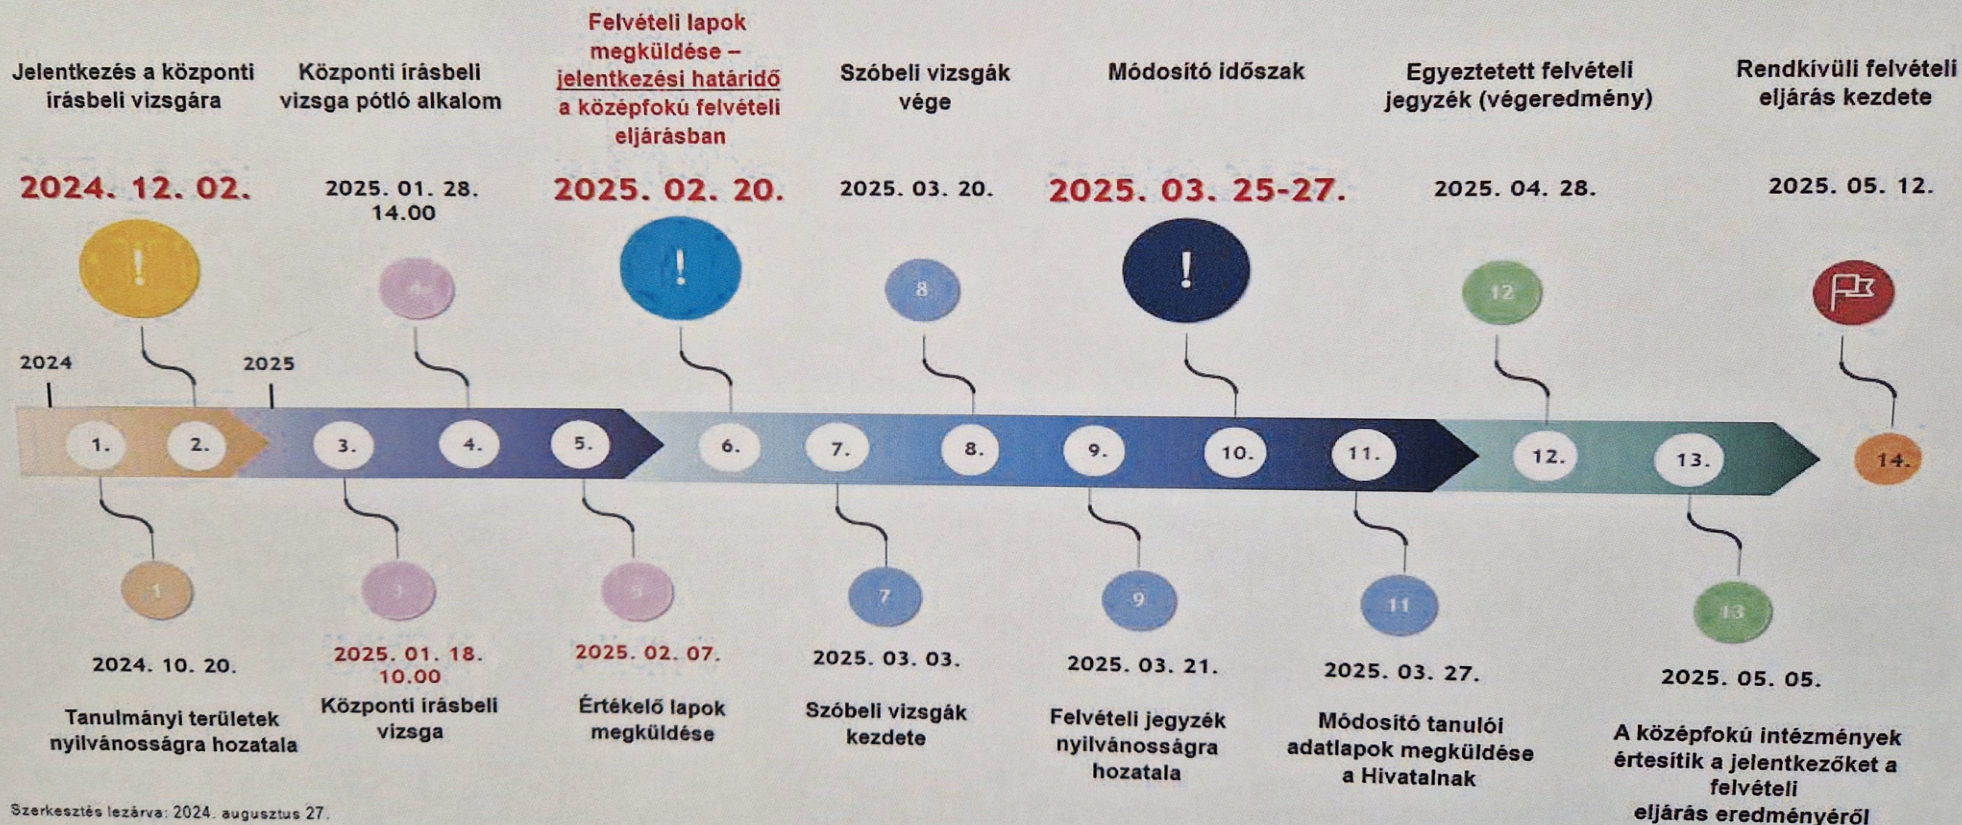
Jelentkezés a központi írásbeli vizsgára

2024. 12. 02.

Központi írásbeli vizsga pótló alkalom

2025. 01. 28. 14.00

Felvételi lapok megküldése – jelentkezési határidő a középfokú felvételi eljárásban

2025. 02. 20.

Szóbeli vizsgák vége

2025. 03. 20.

Módosító időszak

2025. 03. 25-27.

Egyeztetett felvételi jegyzék (végeredmény)

2025. 04. 28.

Rendkívüli felvételi eljárás kezdete

2025. 05. 12.

2024

2025

4

8

12

1. 2. 3. 4. 5. 6. 7. 8. 9. 10. 11. 12. 13. 14.

1

3

5

7

9

11

13

2024. 10. 20.

Tanulmányi területek nyilvánosságra hozatala

2025. 01. 18. 10.00

Központi írásbeli vizsga

2025. 02. 07.

Értékelő lapok megküldése

2025. 03. 03.

Szóbeli vizsgák kezdete

2025. 03. 21.

Felvételi jegyzék nyilvánosságra hozatala

2025. 03. 27.

Módosító tanulói adatlapok megküldése a Hivatalnak

2025. 05. 05.

A középfokú intézmények értesítik a jelentkezőket a felvételi eljárás eredményéről

Szerkesztés lezárva: 2024. augusztus 27.